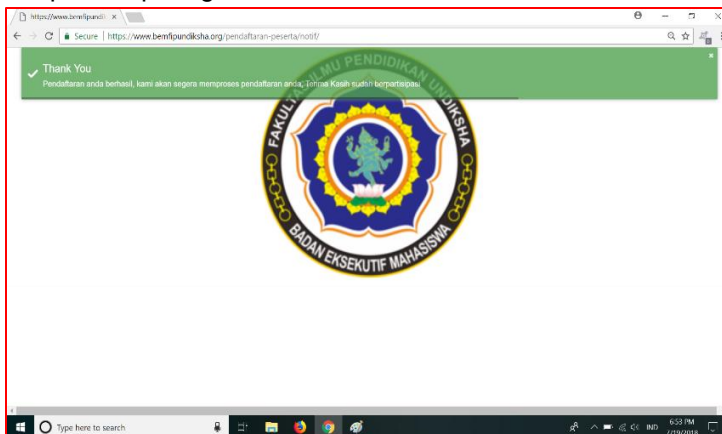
https://www.bemfipundi ×

Secure | https://www.bemfipundiksha.org/pendaftaran-peserta/notif/

Thank You

Pendaftaran anda berhasil, kami akan segera memproses pendaftaran anda, Terima Kasih sudah berpartisipasi

×

FAKULTAS ILMU PENDIDIKAN UNDIKSHA

BADAN EKSEKUTIF MAHASISWA

Type here to search

IND 6:53 PM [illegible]